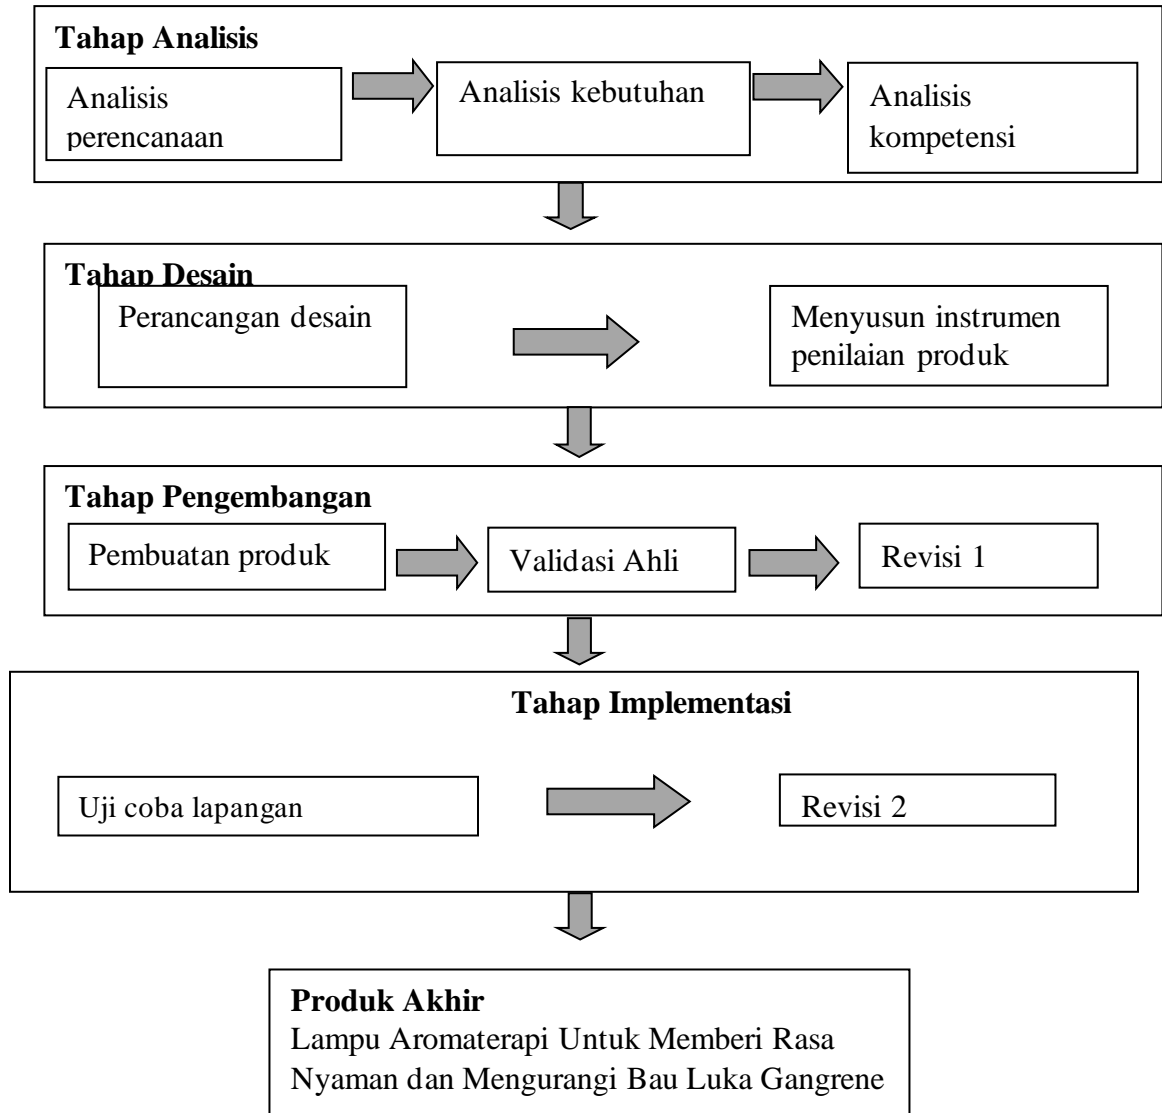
Tahap Analisis

Analisis perencanaan

Analisis kebutuhan

Analisis kompetensi

Tahap Desain

Perancangan desain

Menyusun instrumen penilaian produk

Tahap Pengembangan

Pembuatan produk

Validasi Ahli

Revisi 1

Tahap Implementasi

Uji coba lapangan

Revisi 2

Produk Akhir
Lampu Aromaterapi Untuk Memberi Rasa Nyaman dan Mengurangi Bau Luka Gangrene